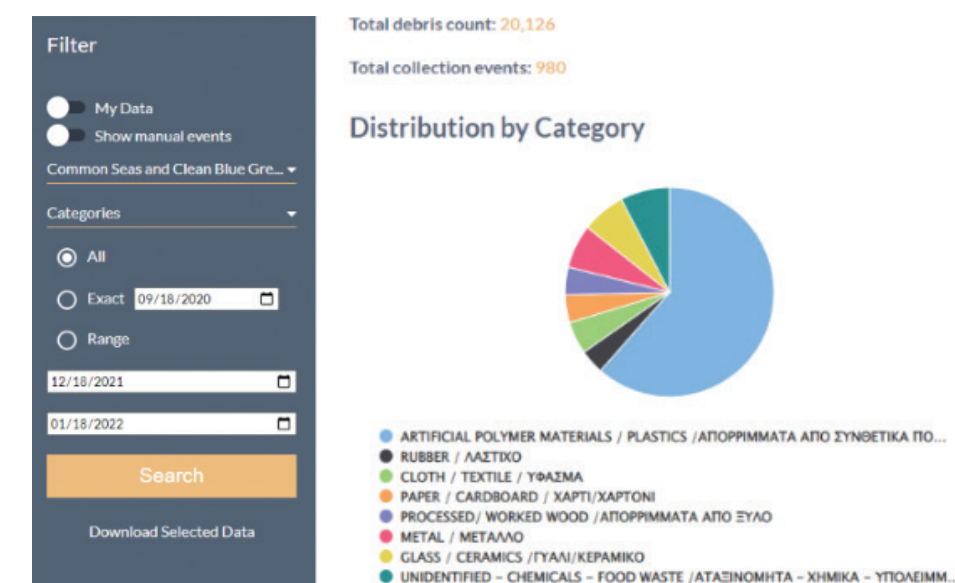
Filter

My Data

Show manual events

Common Seas and Clean Blue Gre...

Categories

All

Exact 09/18/2020

Range

12/18/2021

01/18/2022

Search

Download Selected Data

Total debris count: 20,126

Total collection events: 980

Distribution by Category

ARTIFICIAL POLYMER MATERIALS / PLASTICS /ΑΠΟΡΡΙΜΜΑΤΑ ΑΠΟ ΣΥΝΘΕΤΙΚΑ ΠΟ...
RUBBER / ΛΑΣΤΙΧΟ
CLOTH / TEXTILE / ΥΦΑΣΜΑ
PAPER / CARDBOARD / ΧΑΡΤΙ/ΧΑΡΤΟΝΙ
PROCESSED/ WORKED WOOD /ΑΠΟΡΡΙΜΜΑΤΑ ΑΠΟ ΞΥΛΟ
METAL / ΜΕΤΑΛΛΟ
GLASS / CERAMICS /ΓΥΑΛΙ/ΚΕΡΑΜΙΚΟ
UNIDENTIFIED – CHEMICALS – FOOD WASTE /ΑΤΑΞΙΝΟΜΗΤΑ – ΧΗΜΙΚΑ – ΥΠΟΛΕΙΜΜ...